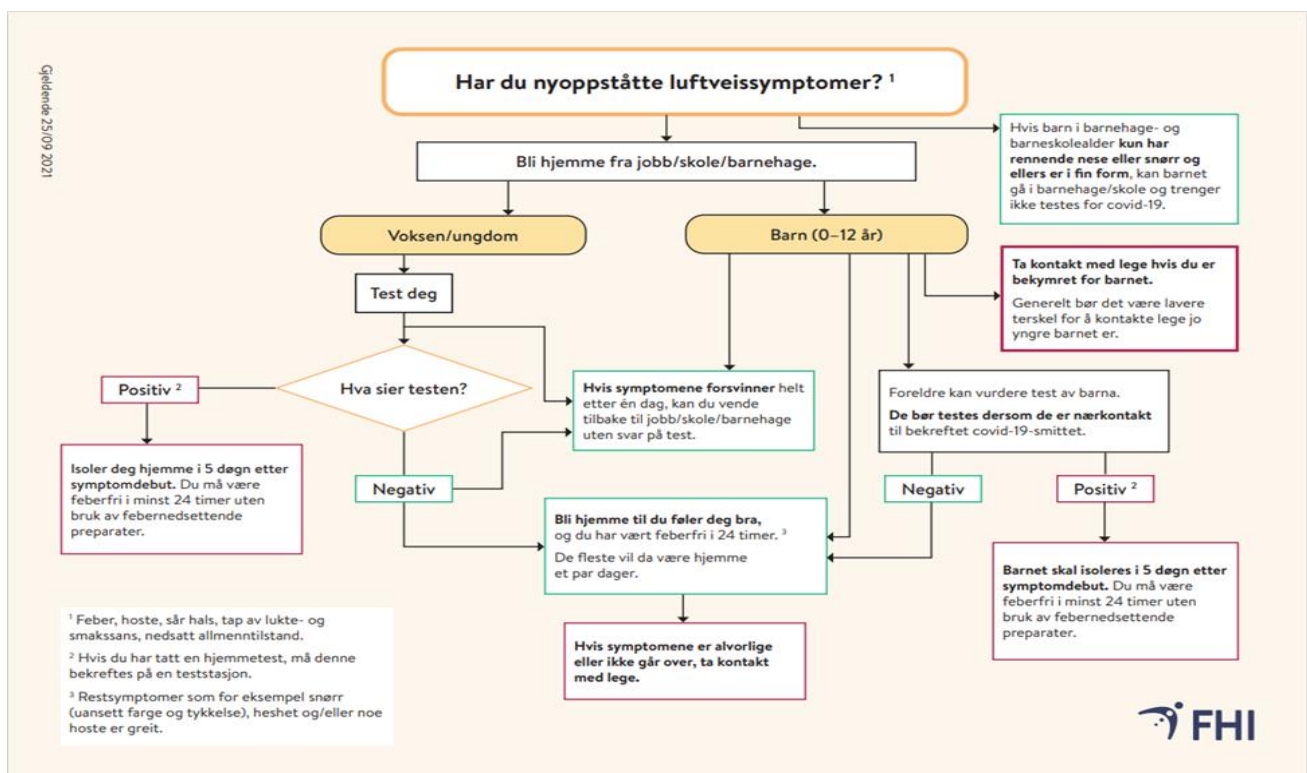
Gjeldende 25/09 2021

Har du nyoppståtte luftveissymptomer? $^1$

Hvis barn i barnehage- og barneskolealder **kun har rennende nese eller snørr og ellers er i fin form**, kan barnet gå i barnehage/skole og trenger ikke testes for covid-19.

Bli hjemme fra jobb/skole/barnehage.

Voksen/ungdom

Barn (0–12 år)

**Ta kontakt med lege hvis du er bekymret for barnet.**

Generelt bør det være lavere terskel for å kontakte lege jo yngre barnet er.

Test deg

Hva sier testen?

Positiv $^2$

**Isoler deg hjemme i 5 døgn etter symptomdebut.** Du må være feberfri i minst 24 timer uten bruk av febernedsettende preparater.

**Hvis symptomene forsvinner** helt etter én dag, kan du vende tilbake til jobb/skole/barnehage uten svar på test.

Foreldre kan vurdere test av barna.

**De bør testes dersom de er nærkontakt** til bekreftet covid-19-smittet.

Negativ

**Bli hjemme til du føler deg bra,** og du har vært feberfri i 24 timer. $^3$

De fleste vil da være hjemme et par dager.

Negativ

Positiv $^2$

**Barnet skal isoleres i 5 døgn etter symptomdebut.** Du må være feberfri i minst 24 timer uten bruk av febernedsettende preparater.

**Hvis symptomene er alvorlige eller ikke går over, ta kontakt med lege.**

$^1$ Feber, hoste, sår hals, tap av lukte- og smakssans, nedsatt allmenntilstand.

$^2$ Hvis du har tatt en hjemmetest, må denne bekreftes på en teststasjon.

$^3$ Restsymptomer som for eksempel snørr (uansett farge og tykkelse), heshet og/eller noe hoste er greit.

FHI